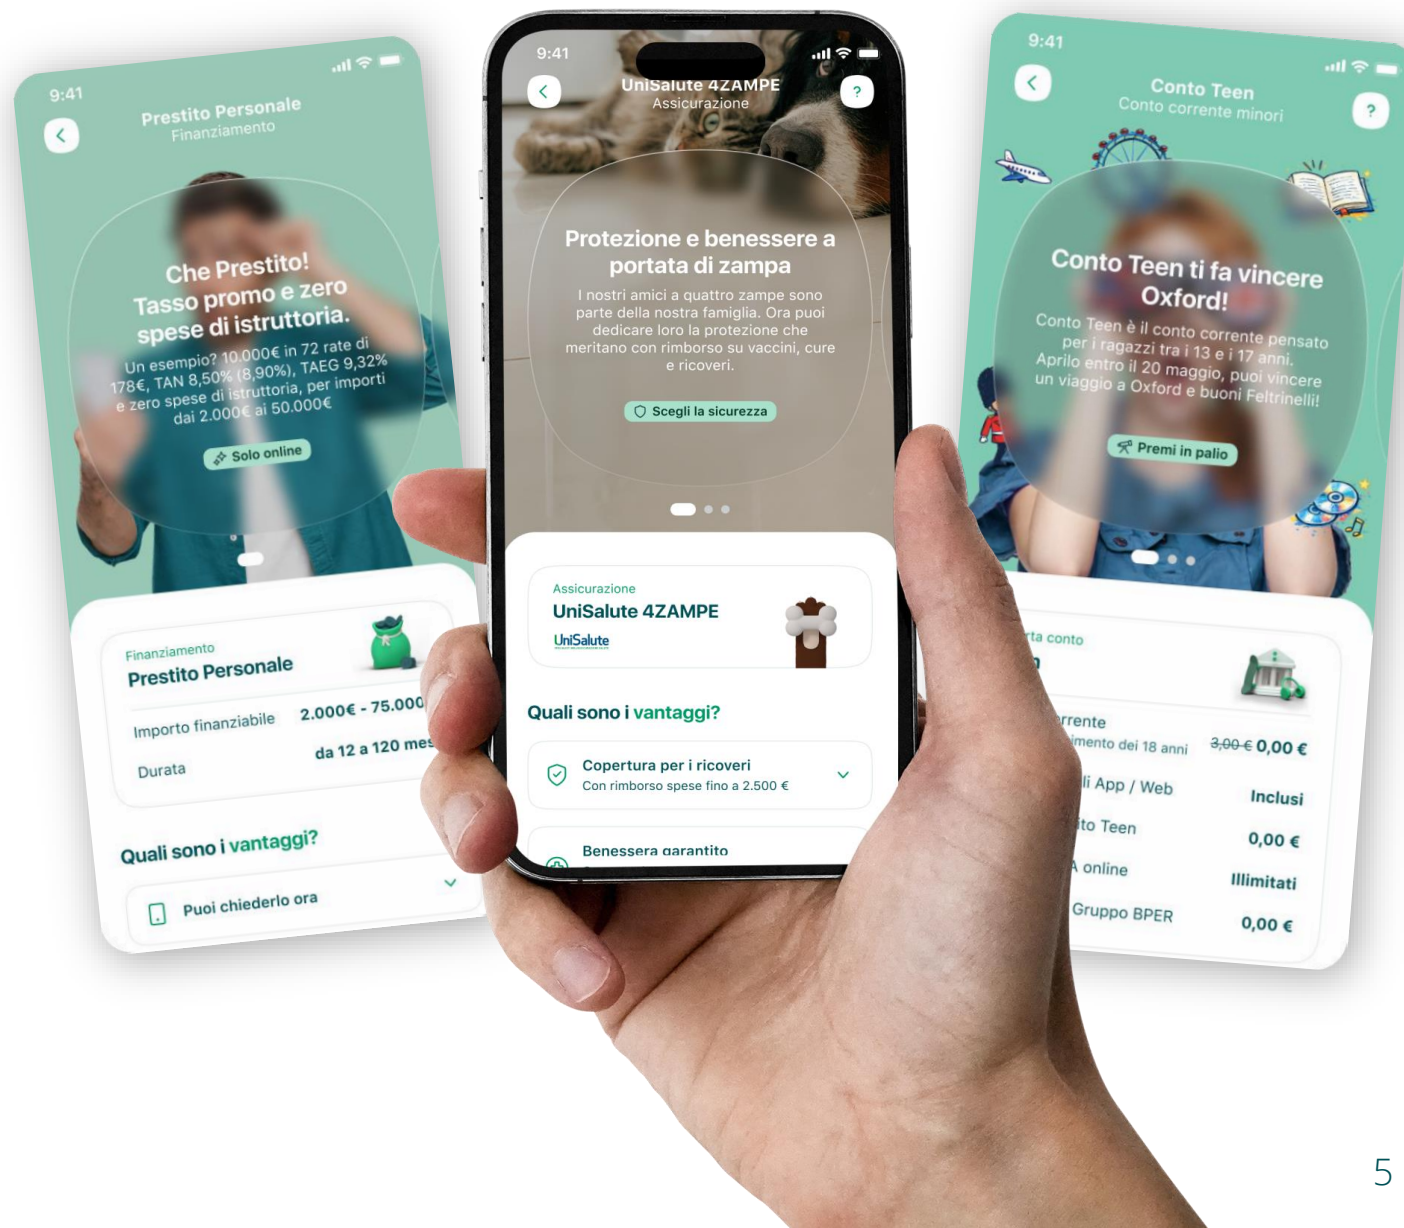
9:41

Prestito Personale
Finanziamento

Che Prestito!
Tasso promo e zero spese di istruttoria.

Un esempio? 10.000€ in 72 rate di 178€, TAN 8,50% (8,90%), TAEG 9,32% e zero spese di istruttoria, per importi dai 2.000€ ai 50.000€

Solo online

Finanziamento
Prestito Personale

Importo finanziabile 2.000€ - 75.000
Durata da 12 a 120 mes

Quali sono i vantaggi?

Puoi chiederlo ora

9:41

UniSalute 4ZAMPE
Assicurazione

Protezione e benessere a portata di zampa

I nostri amici a quattro zampe sono parte della nostra famiglia. Ora puoi dedicare loro la protezione che meritano con rimborso su vaccini, cure e ricoveri.

Scegli la sicurezza

Assicurazione
UniSalute 4ZAMPE
UniSalute

Quali sono i vantaggi?

Copertura per i ricoveri
Con rimborso spese fino a 2.500 €

Benessere garantito

9:41

Conto Teen
Conto corrente minori

Conto Teen ti fa vincere Oxford!

Conto Teen è il conto corrente pensato per i ragazzi tra i 13 e i 17 anni. Aprile entro il 20 maggio, puoi vincere un viaggio a Oxford e buoni Feltrinelli!

Premi in palio

ta conto

rrente
imento dei 18 anni 3,00 € 0,00 €
li App / Web Inclusi
to Teen 0,00 €
online Illimitati
Gruppo BPER 0,00 €

5